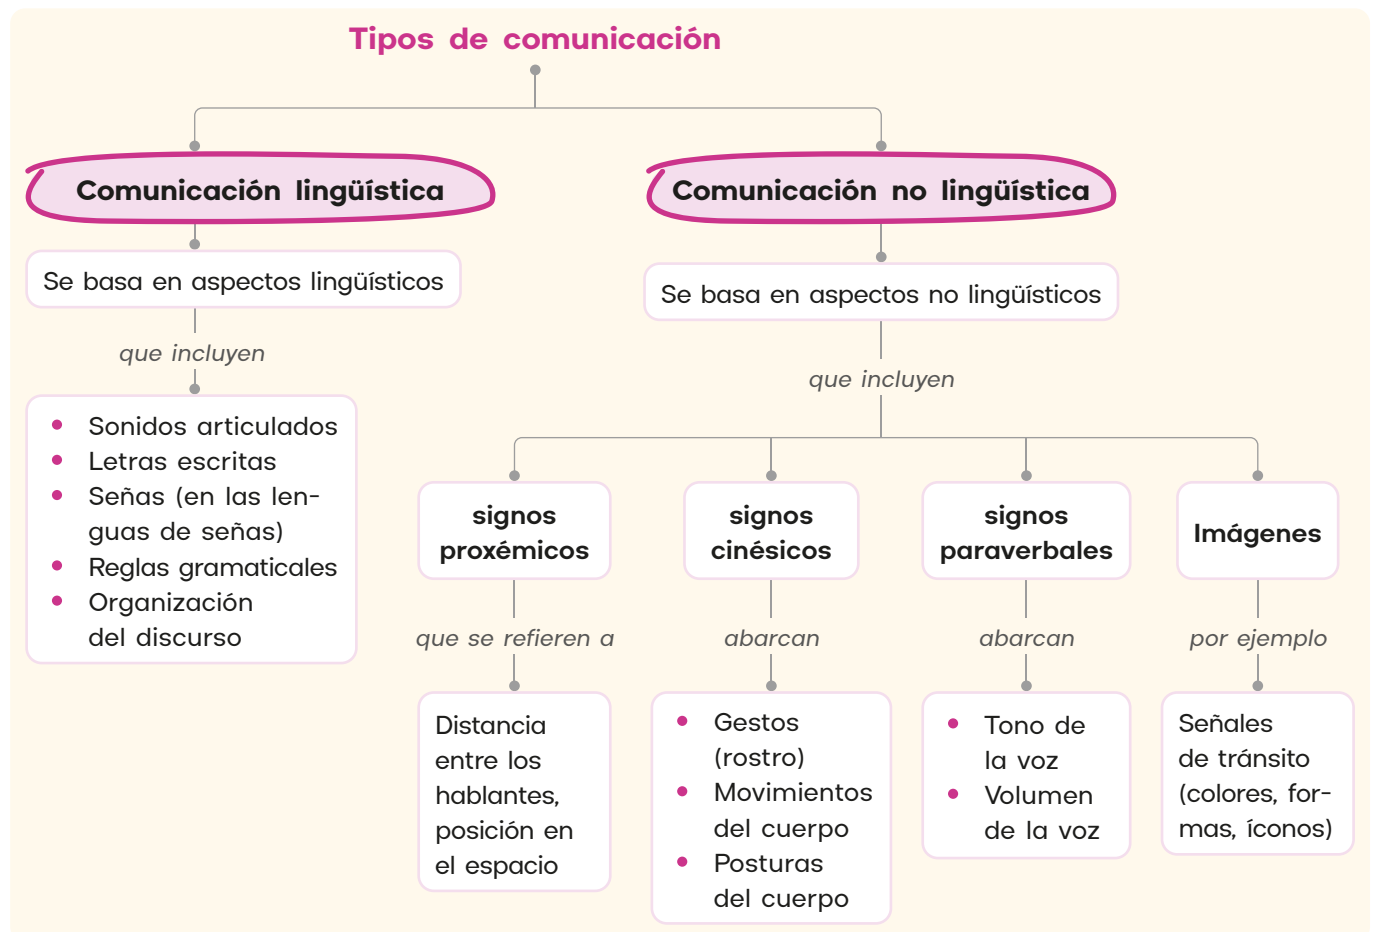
Tipos de comunicación

Comunicación lingüística

Se basa en aspectos lingüísticos

que incluyen

- Sonidos articulados
- Letras escritas
- Señas (en las lenguas de señas)
- Reglas gramaticales
- Organización del discurso

Comunicación no lingüística

Se basa en aspectos no lingüísticos

que incluyen

signos proxémicos

que se refieren a

Distancia entre los hablantes, posición en el espacio

signos cinésicos

abarcan

- Gestos (rostro)
- Movimientos del cuerpo
- Posturas del cuerpo

signos paraverbales

abarcan

- Tono de la voz
- Volumen de la voz

Imágenes

por ejemplo

Señales de tránsito (colores, formas, íconos)